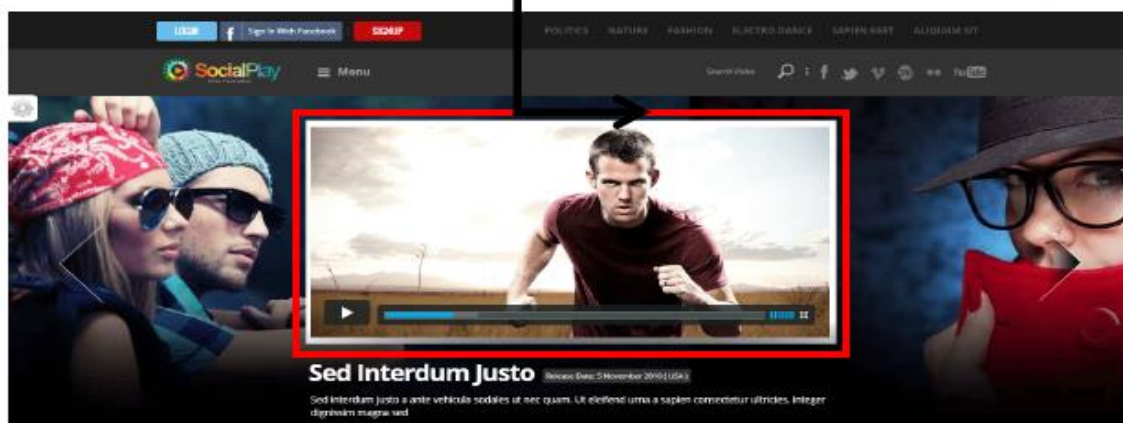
LOGIN Sign In With Facebook SIGNUP

POLITICS NATURE FASHION ELECTRO DANCE SAPIEN EGET ALIQUAM SIT

SocialPlay

Menu

Search Video

Sed Interdum Justo Release Date: 5 November 2010 (USA)

Sed interdum justo a ante vehicula sodales ut nec quam. Ut eleifend urna a sapien consectetur ultricies. Integer dignissim magna sed